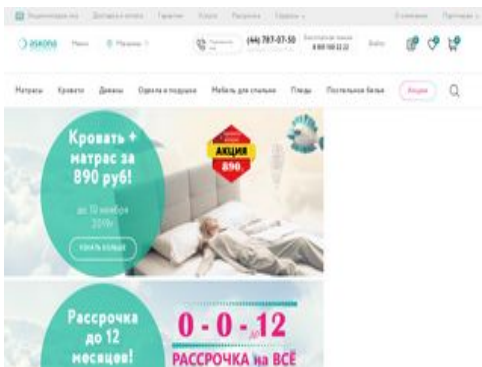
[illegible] Доставка и оплата Гарантия Услуги Рассрочка Главная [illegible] Партнерам

аскона Минск Магазин

(44) 787-07-50 8 800 100 22 22 Войти

Матрасы Кровати Диваны Одеяла и подушки Мебель для спальни Пледы Постельное белье Акции

Кровать + матрас за 890 руб!

до 12 ноября 2019г.

УЗНАТЬ БОЛЬШЕ

АКЦИЯ 890

Рассрочка до 12 месяцев!

0 - 0 - 12

РАССРОЧКА на ВСЁ